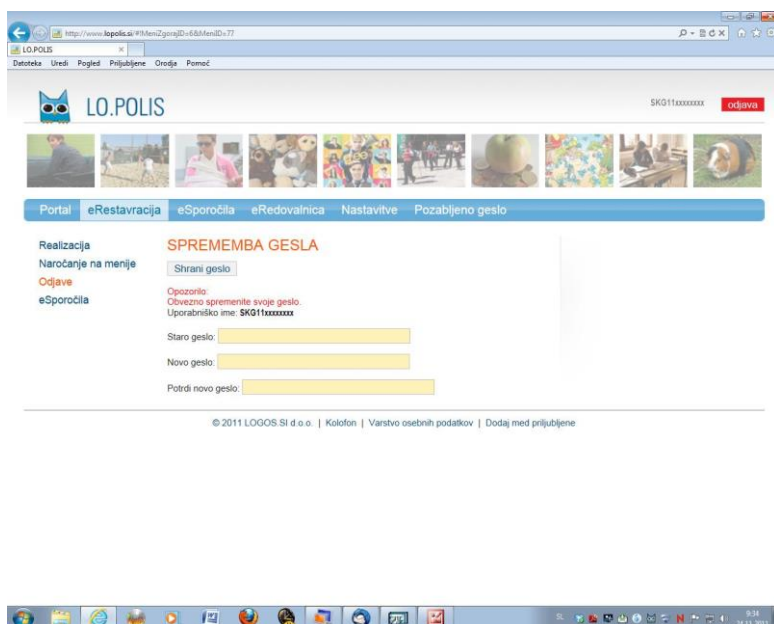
http://www.lopolis.si/#!MeniZgorajID=6&MeniID=77

LO.POLIS ×

Datoteka Uredi Pogled Priljubljene Orodja Pomoč

LO.POLIS

SKG11xxxxxxx odjava

Portal eRestavracija eSporočila eRedovalnica Nastavitve Pozabljeno geslo

Realizacija
Naročanje na menije
Odjave
eSporočila

SPREMEMBA GESLA

Shrani geslo

Opozorilo:
Obvezno spremenite svoje geslo.
Uporabniško ime: SKG11xxxxxxx

Staro geslo:

Novo geslo:

Potrdi novo geslo:

© 2011 LOGOS.SI d.o.o. | Kolofon | Varstvo osebnih podatkov | Dodaj med priljubljene

9:34